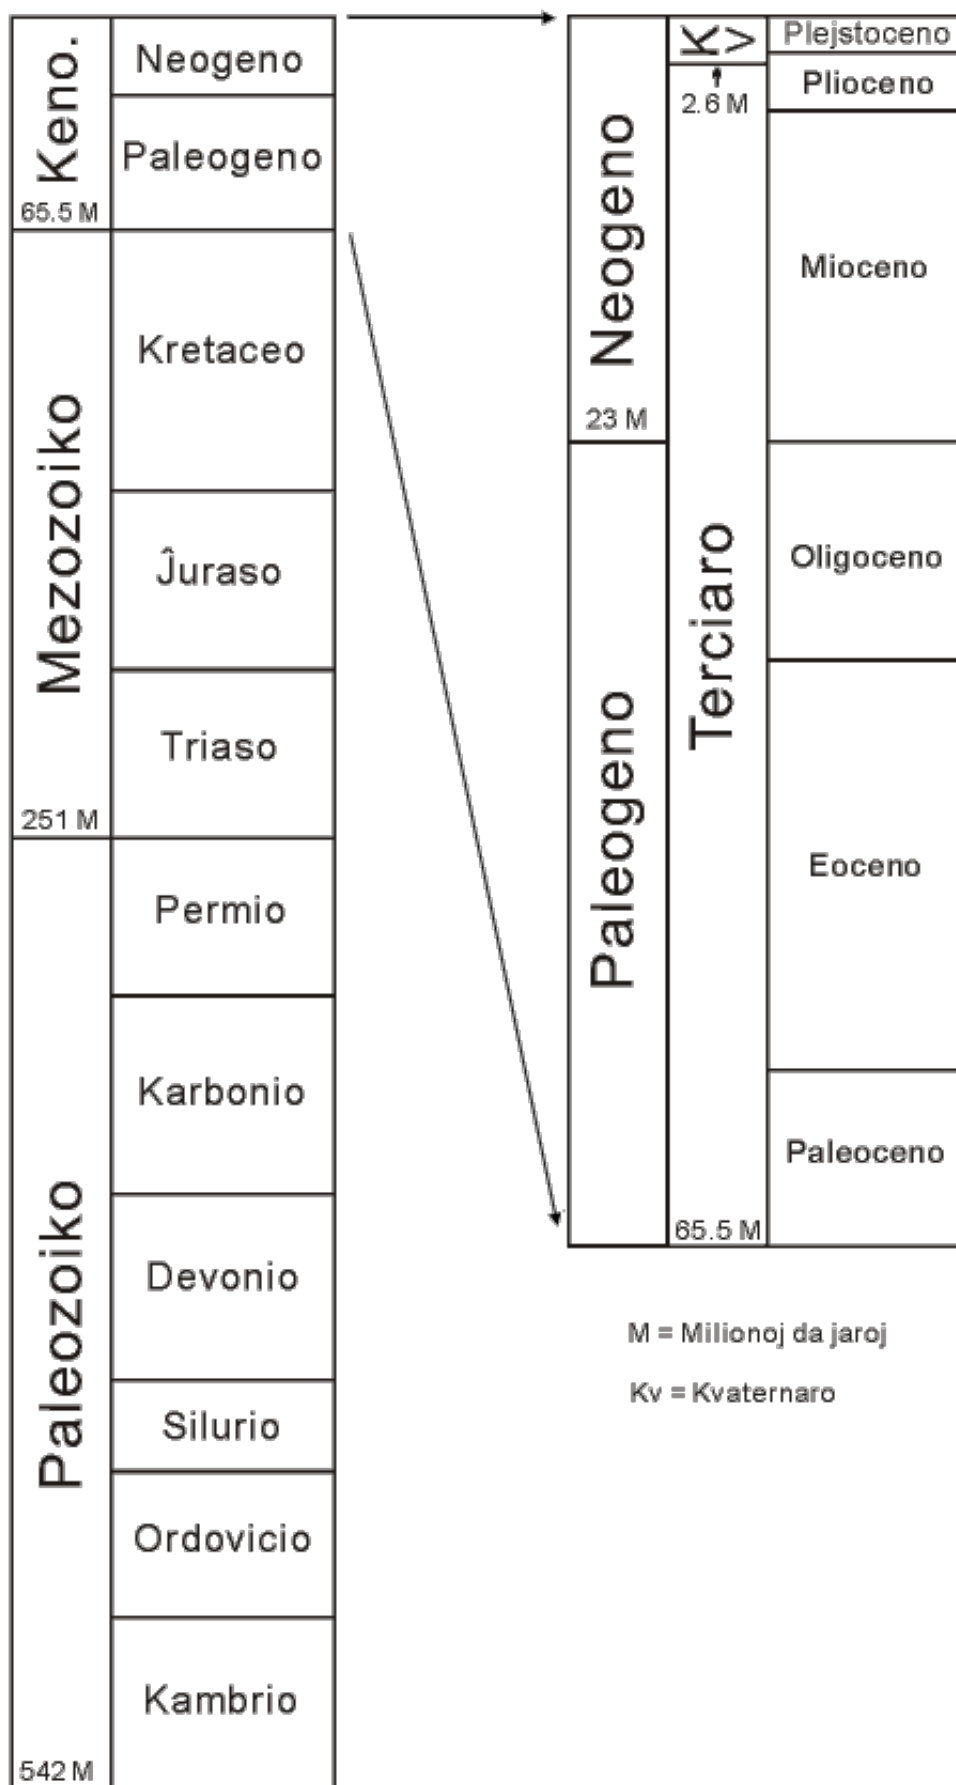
Keno.
65.5 M
Neogeno
Paleogeno
Mezozoiko
251 M
Kretaceo
Ĵuraso
Triaso
Paleozoiko
542 M
Permio
Karbonio
Devonio
Silurio
Ordovicio
Kambrio

Neogeno
23 M
Paleogeno
Kv
2.6 M
Terciaro
65.5 M
Plejstoceno
Plioceno
Mioceno
Oligoceno
Eoceno
Paleoceno

M = Milionoj da jaroj
Kv = Kvaternaro